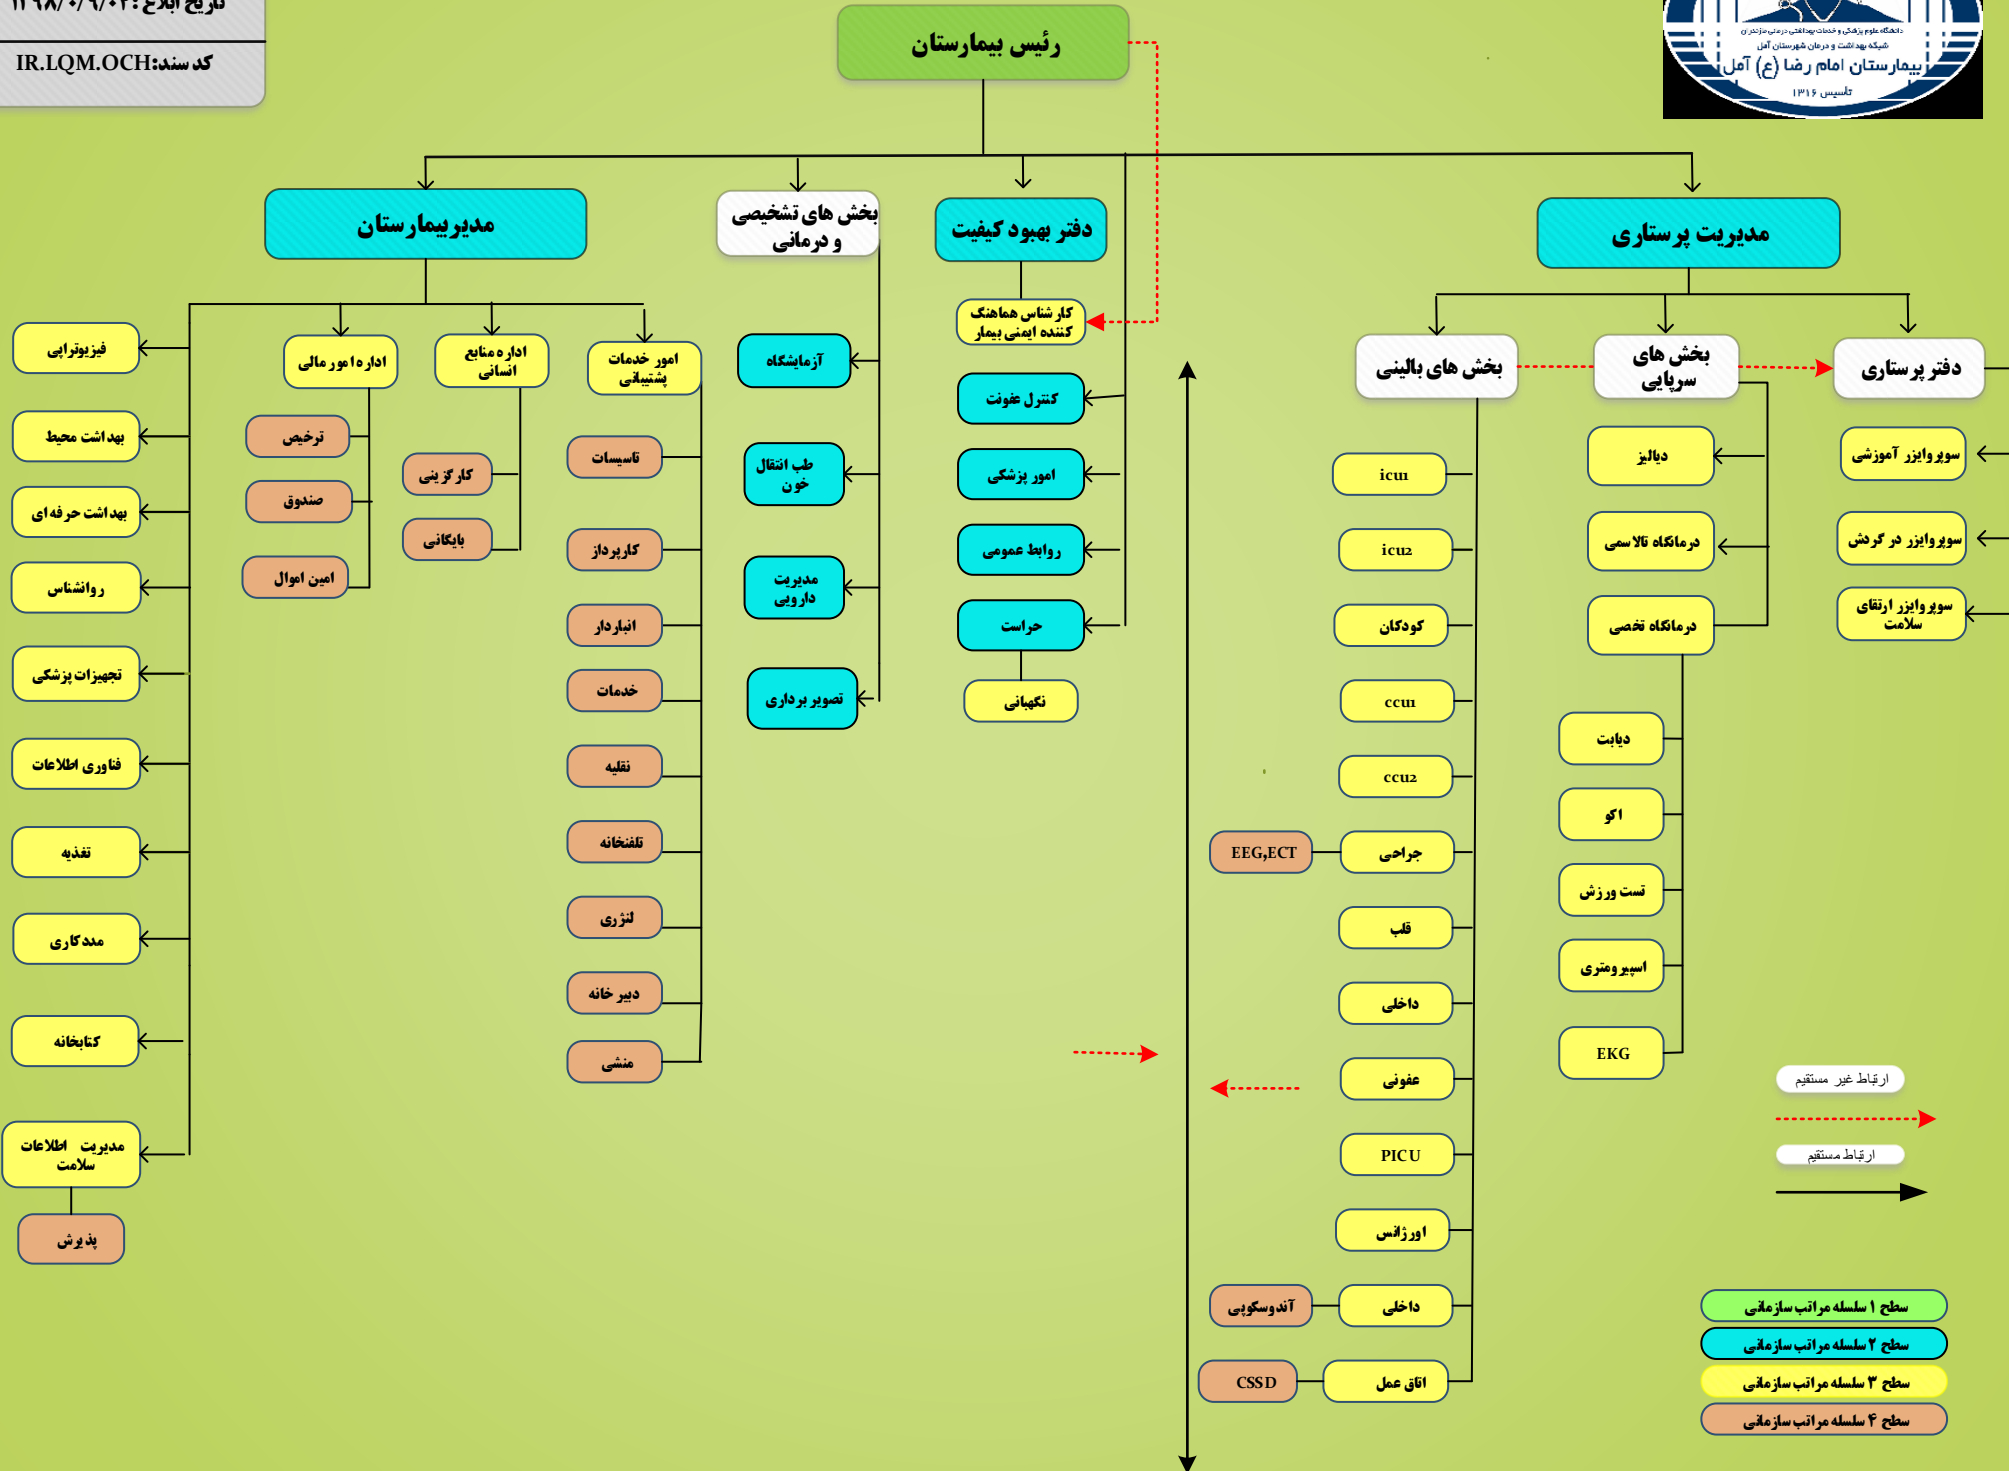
تاریخ ابلاغ: ۱۳۹۸/۰۹/۰۲
کد سند: IR.LQM.OCH

دانشگاه علوم پزشکی و خدمات بهداشتی درمانی مازندران
شبکه بهداشت و درمان شهرستان آمل
بیمارستان امام رضا (ع) آمل
تاسیس ۱۳۱۶

رئیس بیمارستان

مدیریت پرستاری
دفتر بهبود کیفیت
بخش های تشخیصی و درمانی
مدیربیمارستان

دفتر پرستاری
سوپروایزر آموزشی
سوپروایزر در گردش
سوپروایزر ارتقای سلامت

بخش های سرپایی
دیالیز
درمانگاه تالاسمی
درمانگاه تخصصی
دیابت
اکو
تست ورزش
اسپیرومتری
EKG

بخش های بالینی
icu1
icu2
کودکان
ccu1
ccu2
جراحی
EEG,ECT
قلب
داخلی
عفونی
PICU
اورژانس
داخلی
آندوسکوپی
اتاق عمل
CSSD

کارشناس هماهنگ کننده ایمنی بیمار
کنترل عفونت
امور پزشکی
روابط عمومی
حراست
نگهبانی

آزمایشگاه
طب انتقال خون
مدیریت دارویی
تصویر برداری

امور خدمات پشتیبانی
تاسیسات
کارپرداز
انباردار
خدمات
نقلیه
تلفنخانه
لنژری
دبیر خانه
منشی

اداره منابع انسانی
کارگزینی
بایگانی

اداره امور مالی
ترخیص
صندوق
امین اموال

فیزیوتراپی
بهداشت محیط
بهداشت حرفه ای
روانشناس
تجهیزات پزشکی
فناوری اطلاعات
تغذیه
مددکاری
کتابخانه
مدیریت اطلاعات سلامت
پذیرش

ارتباط غیر مستقیم
ارتباط مستقیم

سطح ۱ سلسله مراتب سازمانی
سطح ۲ سلسله مراتب سازمانی
سطح ۳ سلسله مراتب سازمانی
سطح ۴ سلسله مراتب سازمانی